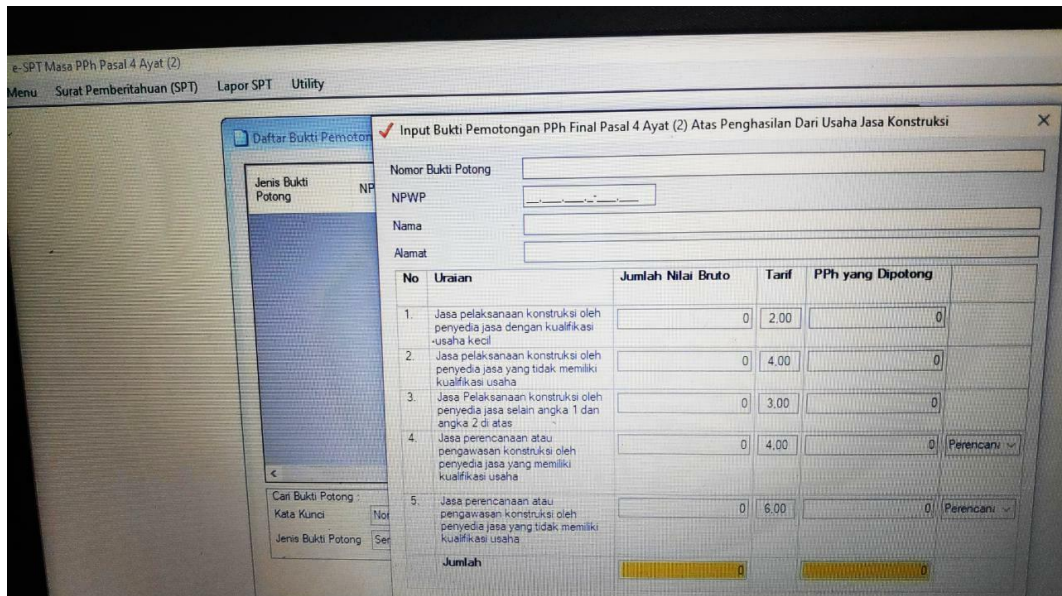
e-SPT Masa PPh Pasal 4 Ayat (2)

Menu Surat Pemberitahuan (SPT) Lapor SPT Utility

Daftar Bukti Pemoton

Jenis Bukti Potong NP

<

Cari Bukti Potong :
Kata Kunci Nor
Jenis Bukti Potong Ser

Input Bukti Pemotongan PPh Final Pasal 4 Ayat (2) Atas Penghasilan Dari Usaha Jasa Konstruksi

Nomor Bukti Potong
NPWP __.___.___._-___.___
Nama
Alamat

| No | Uraian | Jumlah Nilai Bruto | Tarif | PPh yang Dipotong | |
|---|---|---|---|---|---|
| 1. | Jasa pelaksanaan konstruksi oleh penyedia jasa dengan kualifikasi usaha kecil | 0 | 2,00 | 0 | |
| 2. | Jasa pelaksanaan konstruksi oleh penyedia jasa yang tidak memiliki kualifikasi usaha | 0 | 4,00 | 0 | |
| 3. | Jasa Pelaksanaan konstruksi oleh penyedia jasa selain angka 1 dan angka 2 di atas | 0 | 3,00 | 0 | |
| 4. | Jasa perencanaan atau pengawasan konstruksi oleh penyedia jasa yang memiliki kualifikasi usaha | 0 | 4,00 | 0 | Perencan |
| 5. | Jasa perencanaan atau pengawasan konstruksi oleh penyedia jasa yang tidak memiliki kualifikasi usaha | 0 | 6,00 | 0 | Perencan |
| | Jumlah | 0 | | 0 | |